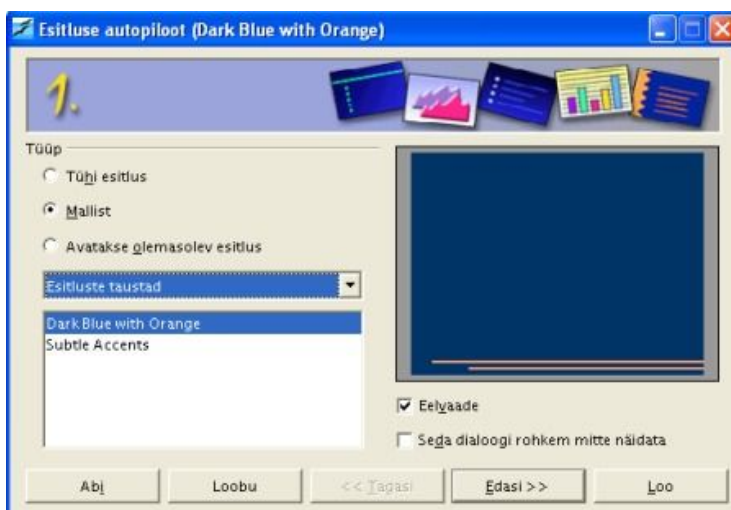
Esitluse autopiloot (Dark Blue with Orange)

1.

Tüüp

Tühi esitlus

Mallist

Avatakse olemasolev esitlus

Esitluste taustad

Dark Blue with Orange
Subtle Accents

Eelvaade

Seda dialoogi rohkem mitte näidata

Abi

Loobu

<< Tagasi

Edasi >>

Loo